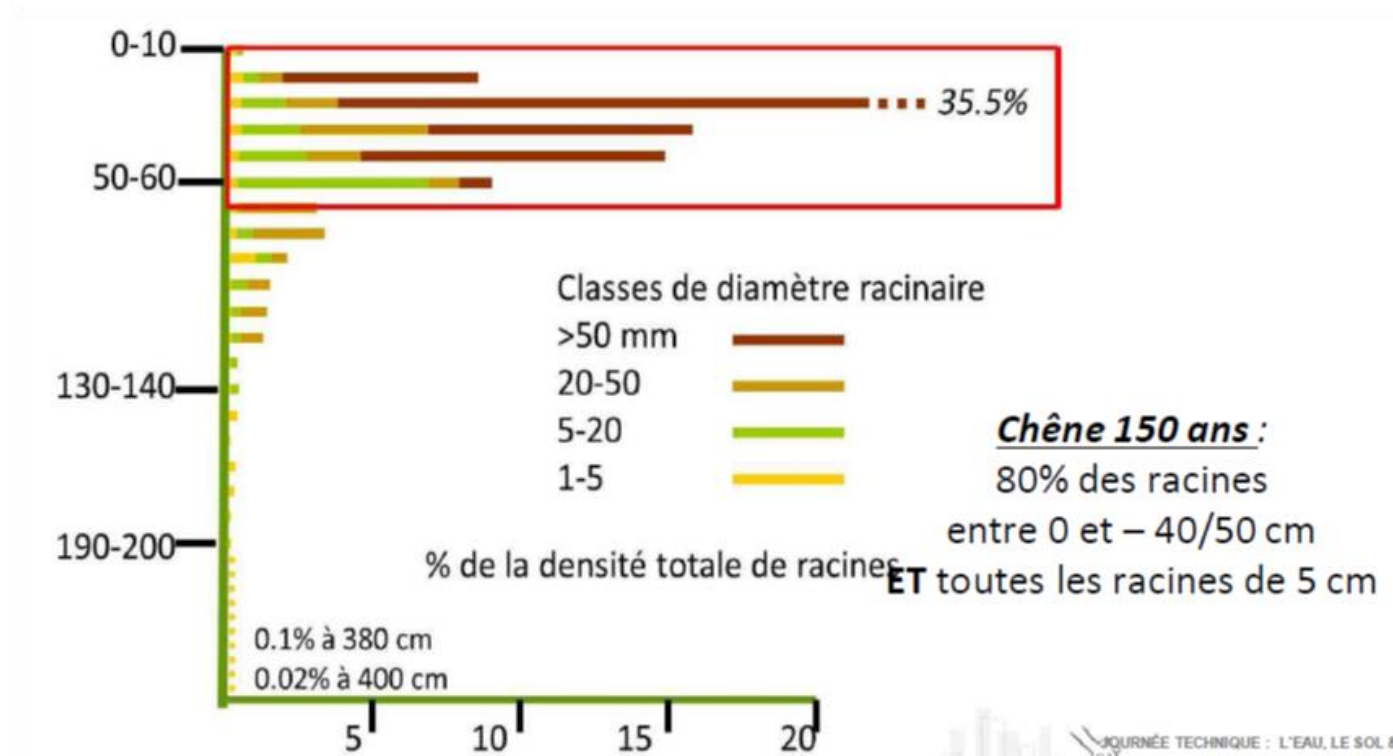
0-10

50-60

130-140

190-200

35.5%

Classes de diamètre racinaire
>50 mm
20-50
5-20
1-5

% de la densité totale de racines

0.1% à 380 cm
0.02% à 400 cm

5 10 15 20

Chêne 150 ans :
80% des racines
entre 0 et – 40/50 cm
ET toutes les racines de 5 cm

JOURNÉE TECHNIQUE : L'EAU, LE SOL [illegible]